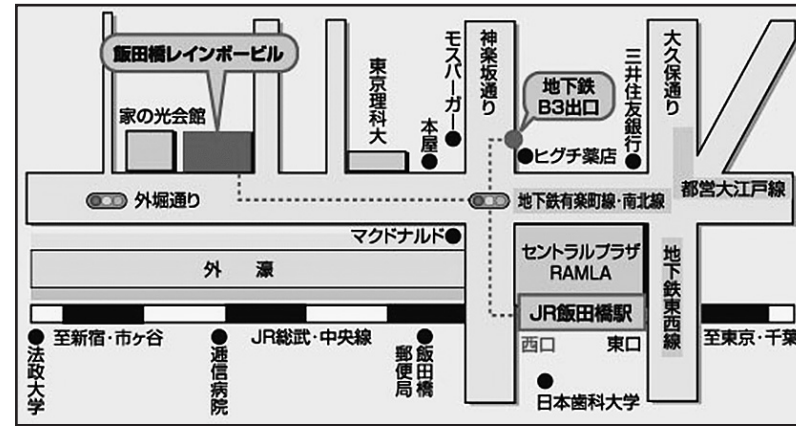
飯田橋レインボービル

家の光会館

東京理科大

モスバーガー

本屋

神楽坂通り

地下鉄
B3出口

ヒグチ薬店

三井住友銀行

大久保通り

外堀通り

地下鉄有楽町線・南北線

都営大江戸線

マクドナルド

外濠

セントラルプラザ
RAMLA

地下鉄東西線

JR飯田橋駅

西口

東口

法政大学

至新宿・市ヶ谷

逓信病院

JR総武・中央線

郵便局

飯田橋

至東京・千葉

日本歯科大学